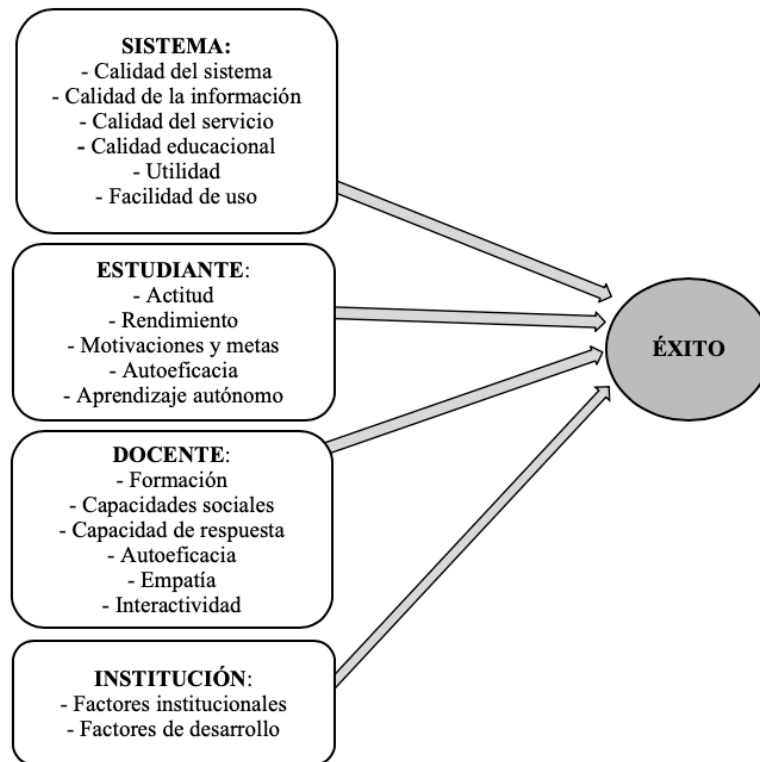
SISTEMA:
- Calidad del sistema
- Calidad de la información
- Calidad del servicio
- Calidad educacional
- Utilidad
- Facilidad de uso

ESTUDIANTE:
- Actitud
- Rendimiento
- Motivaciones y metas
- Autoeficacia
- Aprendizaje autónomo

DOCENTE:
- Formación
- Capacidades sociales
- Capacidad de respuesta
- Autoeficacia
- Empatía
- Interactividad

INSTITUCIÓN:
- Factores institucionales
- Factores de desarrollo

ÉXITO